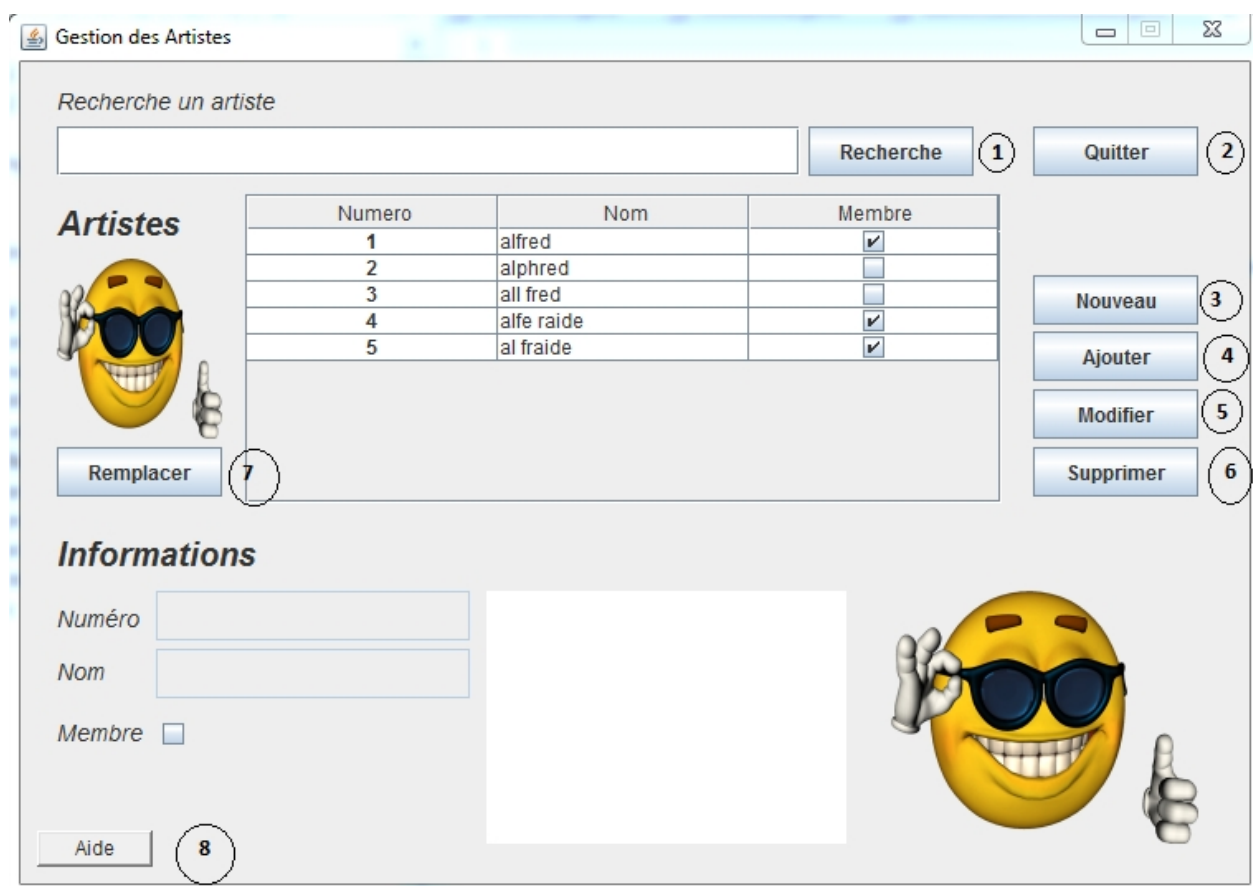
Gestion des Artistes

Recherche un artiste

Recherche 1

Quitter 2

Artistes

| Numero | Nom | Membre |
|---|---|---|
| 1 | alfred | ✔ |
| 2 | alphred | ☐ |
| 3 | all fred | ☐ |
| 4 | alfe raide | ✔ |
| 5 | al fraide | ✔ |

Nouveau 3

Ajouter 4

Modifier 5

Supprimer 6

Remplacer 7

Informations

Numéro

Nom

Membre

Aide 8